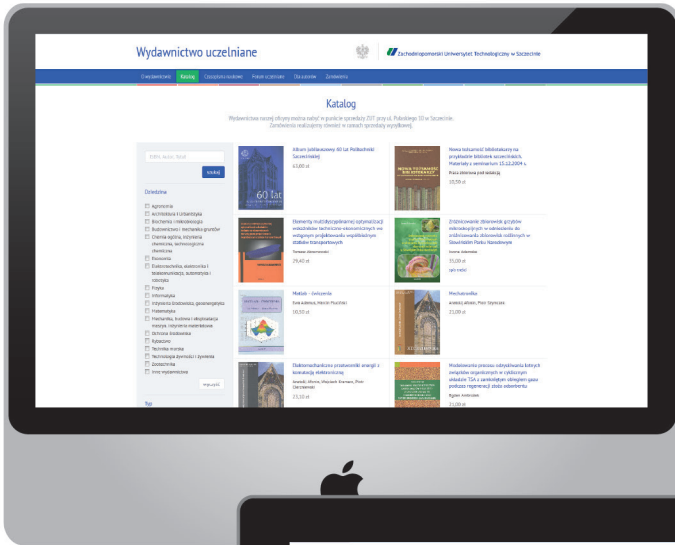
Wydawnictwo uczelniane

Zachodniopomorski Uniwersytet Technologiczny w Szczecinie

O wydawnictwie Katalog Czasopisma naukowe Prawie uczelniane Dla autorów Zamówienia

Katalog

Wydawnictwa naszej oficyny można nabyć w punkcie sprzedaży ZUT przy ul. Pułaskiego 10 w Szczecinie. Zamówienia realizujemy również w ramach sprzedaży wysyłkowej.

Tytuł, autor, ISBN

szukaj

Dziedzina

agronomia
Architektura i urbanistyka
Biochemia i mikrobiologia
Budownictwo i mechanika gruntów
Chemia ogólna, inżynieria chemiczna, technologia chemiczna
Ekonomia
Elektrotechnika, elektronika i telekomunikacja, automatyka i robotyka
Fizyka
Informatyka
Inżynieria środowiska, geoinżynieria
Matematyka
Mechanika, budowa i eksploatacja maszyn i inżynieria materiałowa
Ochrona środowiska
Rybactwo
Technika morska
Technologia żywności i żywienia
Zootechnika
Inne wydawnictwa

wyczyść

Typ

Album jubileuszowy 60 Lat Politechniki Szczecińskiej
63,00 zł

Nowa tożsamość bibliotekarzy na przykładzie bibliotek szczecińskich. Materiały z seminarium 15.12.2004 r.
Praca zbiorowa pod redakcją
10,50 zł

Elementy multidyscyplinarnej optymalizacji mieszalników techniczno-ekonomicznych we wstępnym projektowaniu współdziałania statków transportowych
Tomasz Abramowski
29,40 zł

Zróżnicowanie zbiorowisk grzybów mikroskopijnych w odniesieniu do zróżnicowania zbiorowisk roślinnych w Słowińskim Parku Narodowym
Iwona Adamska
35,00 zł
zaś więcej

Matlab - ćwiczenia
Ewa Adamus, Marcin Pluciński
10,50 zł

Mechatronika
Arkadiusz Adamus, Piotr Szymczak
21,00 zł

Elektromechaniczne przetworniki energii z komutacją elektroniczną
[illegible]
23,10 zł

Modelowanie procesu odzyskiwania lotnych związków organicznych w cyklicznym układzie TSA z zastosowaniem gazu podczas regeneracji złoża adsorbentu
Bogdan Ambrożek
21,00 zł